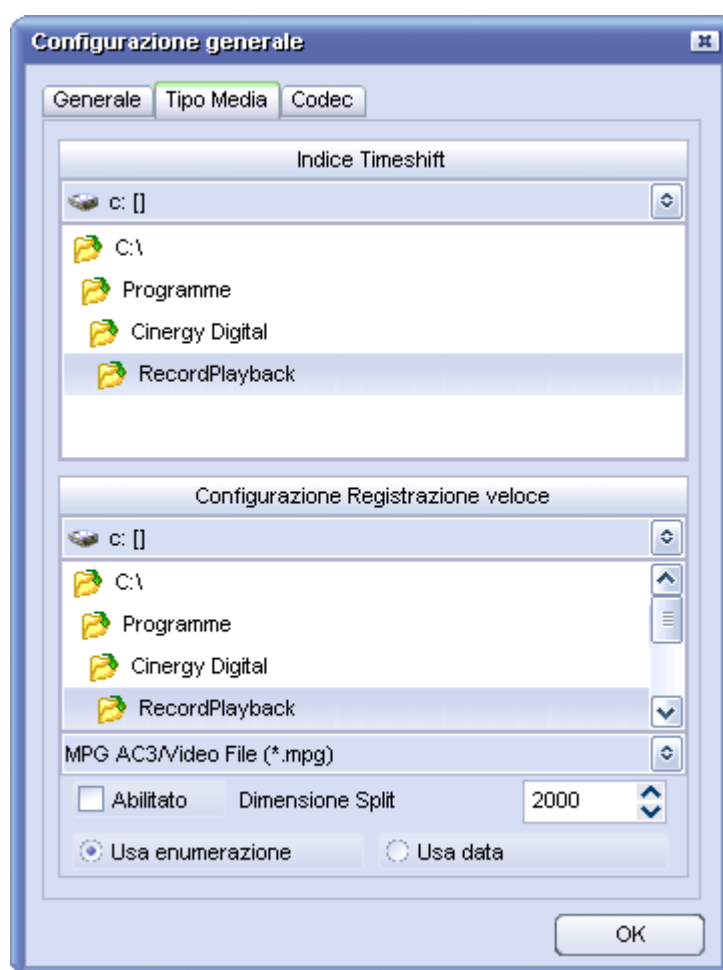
Configurazione generale

Generale | Tipo Media | Codec

Indice Timeshift

c: []

C:\
Programme
Cinergy Digital
RecordPlayback

Configurazione Registrazione veloce

c: []

C:\
Programme
Cinergy Digital
RecordPlayback

MPG AC3/Video File (*.mpg)

Abilitato    Dimensione Split    2000

Usa enumerazione    Usa data

OK